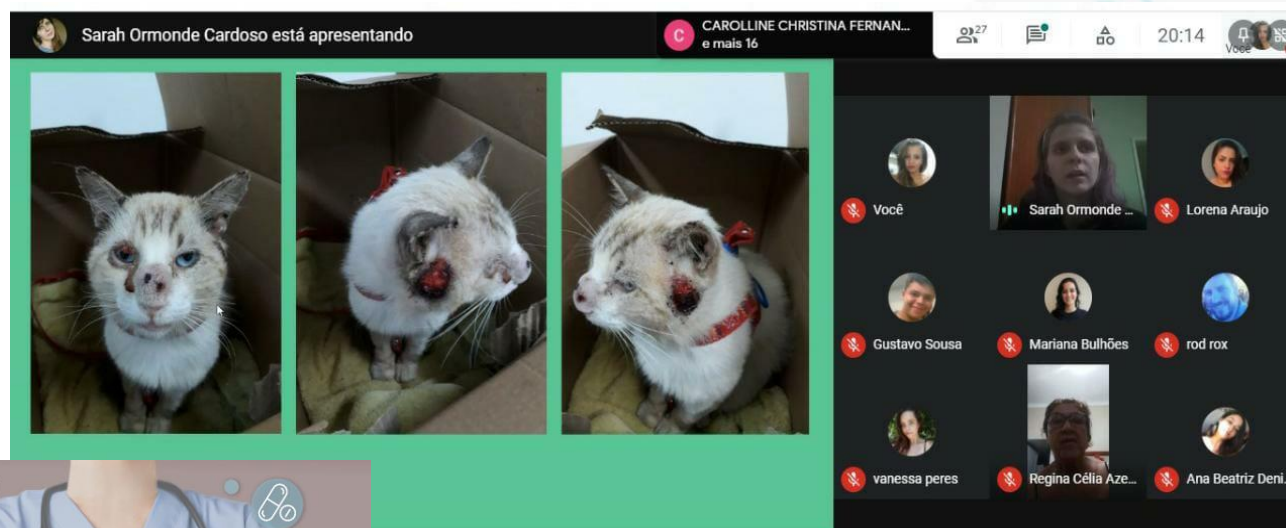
Sarah Ormonde Cardoso está apresentando

C CAROLLINE CHRISTINA FERNAN... e mais 16

27

20:14

Você

Você

Sarah Ormonde ...

Lorena Araujo

Gustavo Sousa

Mariana Bulhões

rod rox

vanessa peres

Regina Célia Aze...

Ana Beatriz Deni...